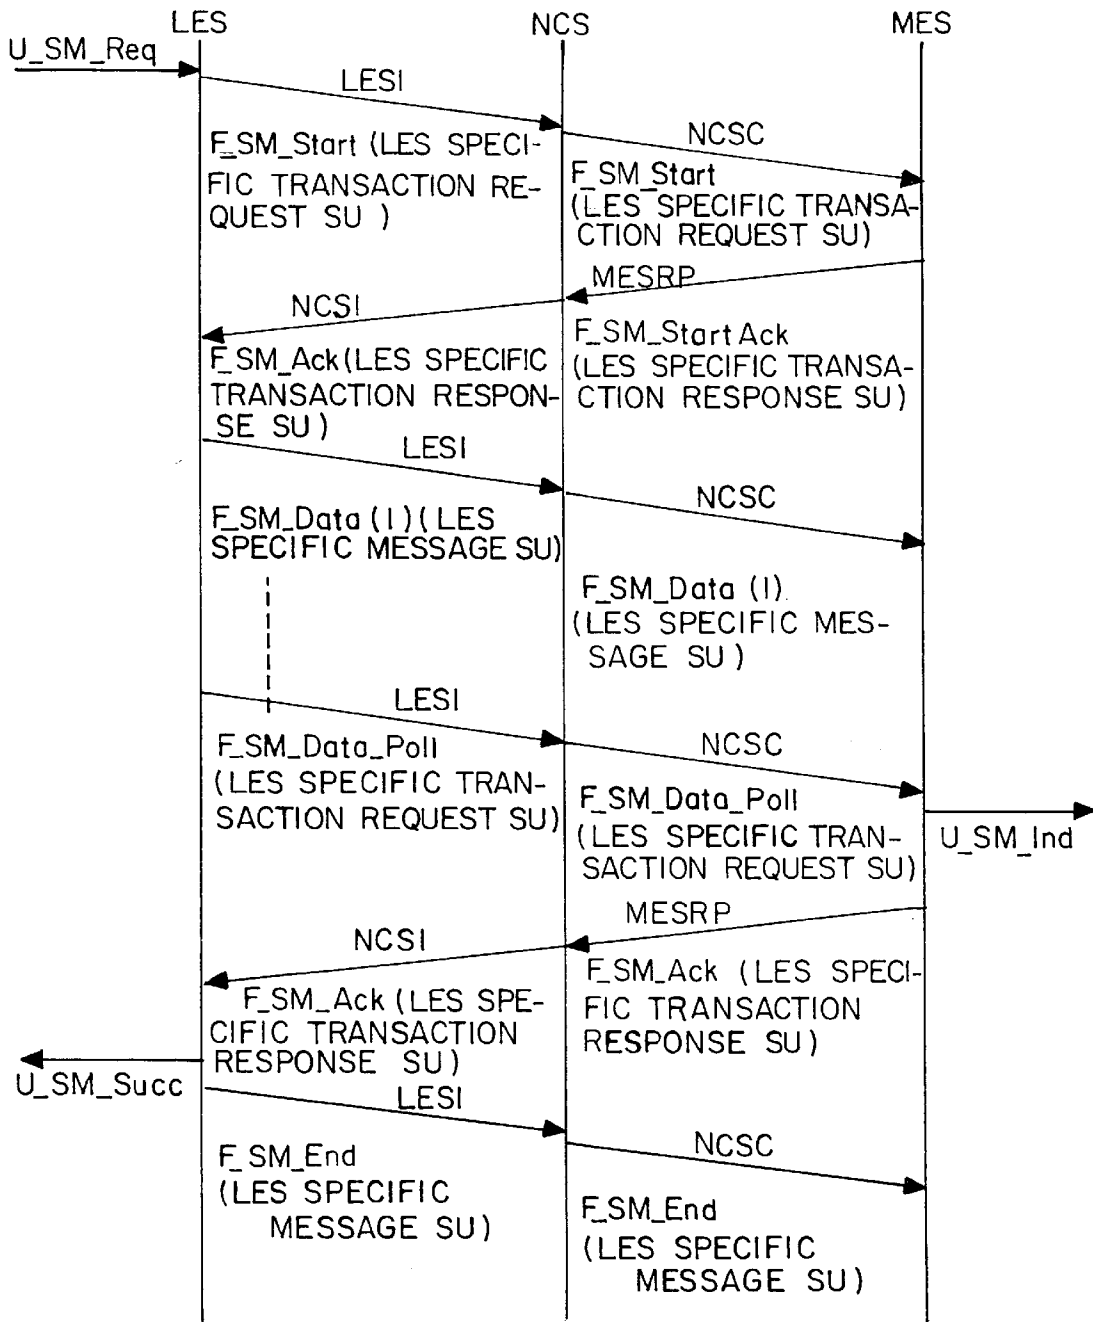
LES NCS MES

U_SM_Req

LESI

F_SM_Start (LES SPECIFIC TRANSACTION REQUEST SU )

NCSC

F_SM_Start (LES SPECIFIC TRANSACTION REQUEST SU)

MESRP

NCSI

F_SM_Start Ack (LES SPECIFIC TRANSACTION RESPONSE SU)

F_SM_Ack (LES SPECIFIC TRANSACTION RESPONSE SU )

LESI

NCSC

F_SM_Data (I) (LES SPECIFIC MESSAGE SU)

F_SM_Data (I) (LES SPECIFIC MESSAGE SU )

LESI

F_SM_Data_Poll (LES SPECIFIC TRANSACTION REQUEST SU)

NCSC

F_SM_Data_Poll (LES SPECIFIC TRANSACTION REQUEST SU)

U_SM_Ind

MESRP

NCSI

F_SM_Ack (LES SPECIFIC TRANSACTION RESPONSE SU)

F_SM_Ack (LES SPECIFIC TRANSACTION RESPONSE SU)

U_SM_Succ

LESI

F_SM_End (LES SPECIFIC MESSAGE SU)

NCSC

F_SM_End (LES SPECIFIC MESSAGE SU)